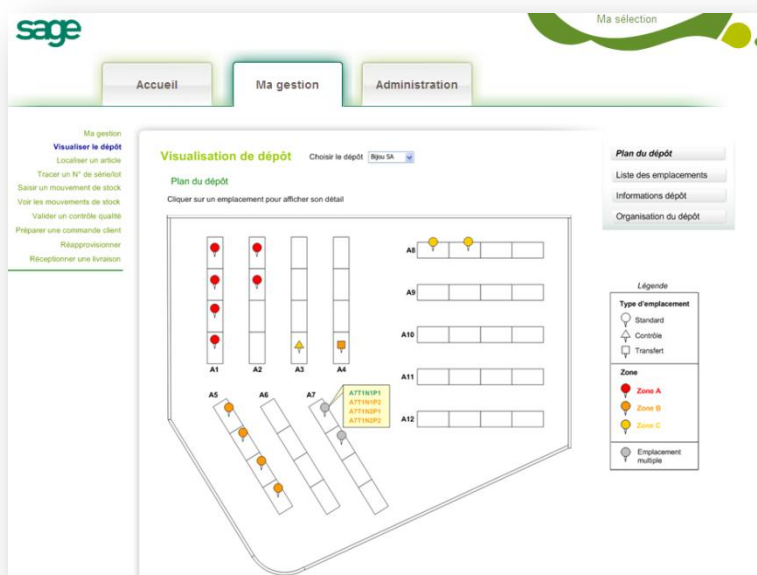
sage

Ma sélection

Accueil

Ma gestion

Administration

Ma gestion
Visualiser le dépôt
Localiser un article
Tracer un N° de série/lot
Saisir un mouvement de stock
Voir les mouvements de stock
Valider un contrôle qualité
Préparer une commande client
Réapprovisionner
Réceptionner une livraison

Visualisation de dépôt

Choisir le dépôt Bijou SA

Plan du dépôt

Cliquer sur un emplacement pour afficher son détail

A1 A2 A3 A4

A5 A6 A7

A7I1N1P1
A7I1N1P2
A7I1N2P1
A7I1N2P2

A8

A9

A10

A11

A12

Plan du dépôt

Liste des emplacements

Informations dépôt

Organisation du dépôt

Légende

Type d'emplacement

Standard

Contrôle

Transfert

Zone

Zone A

Zone B

Zone C

Emplacement multiple